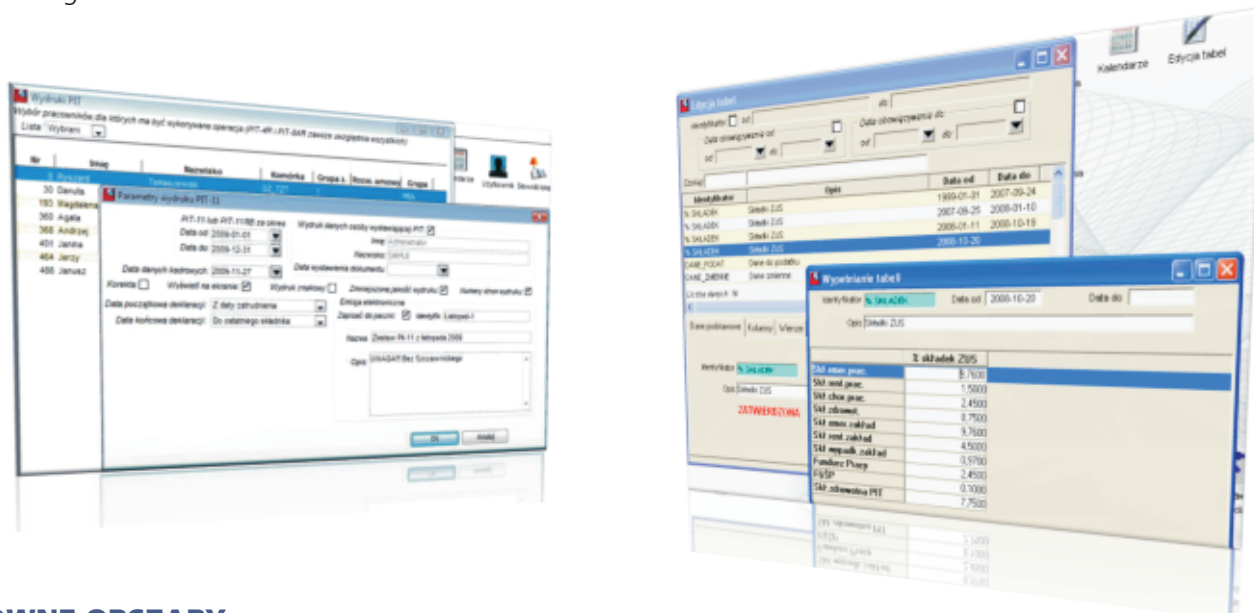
Wydruki PIT

Wybór pracowników dla których ma być wykonywana operacja (PIT-4R i PIT-8AR zawsze uwzględnia wszystkich)

Lista Wybrani

| Nr | Imię | Nazwisko | Komórka | Grupa | Rozm. umowy | Grupa |
|---|---|---|---|---|---|---|
| 9 | Ryszard | Tomaszewski | | | | |
| 30 | Danuta | | | | | |
| 193 | Magdalena | | | | | |
| 360 | Agata | | | | | |
| 368 | Andrzej | | | | | |
| 401 | Janina | | | | | |
| 464 | Jerzy | | | | | |
| 456 | Janusz | | | | | |

Parametry wydruku PIT-11

PIT-11 lub PIT-11/8B za okres

Data od 2009-01-01

Data do 2009-12-31

Wydruk danych osoby wystawiającej PIT

Imię Administrator

Nazwisko SIMPLE

Data danych kadrowych 2009-11-27

Data wystawienia dokumentu

Korekta Wyświetl na ekranie Wydruk znakowy Zmniejszona jasność wydruku Numery stron wydruku

Data początkowa deklaracji Z daty zatrudnienia

Data końcowa deklaracji Do ostatniego składnika

Emisja elektroniczna

Zapisać do paczki Identyfik. Listopad-1

Nazwa Zestaw Pit-11 z listopada 2009

Opis SNAGAR Bez Szczawnickiego

Ok Anuluj

Wydruki Słowniki

Kalendarze Edycja tabel

Edycja tabel

Identyfikator od do

Data obowiązywania od

od do

Data obowiązywania do

od do

| Identyfikator | Opis | Data od | Data do |
|---|---|---|---|
| % SKŁADEK | Składki ZUS | 1999-01-01 | 2007-09-24 |
| % SKŁADEK | Składki ZUS | 2007-09-25 | 2008-01-10 |
| % SKŁADEK | Składki ZUS | 2008-01-11 | 2008-10-19 |
| % SKŁADEK | Składki ZUS | 2008-10-20 | |
| DANE_PODAT | Dane do podatku | | |
| DANE_ZMIENNE | Dane zmienne | | |

Liczba danych: 16

Dane podstawowe Kolumny Wiersze

Identyfikator % SKŁADEK

Opis Składki ZUS

ZATWIERDZONA

Wypełnianie tabeli

Identyfikator % SKŁADEK Data od 2008-10-20 Data do

Opis Składki ZUS

| | % składek ZUS |
|---|---|
| Skł.emer.prac. | 9,7600 |
| Skł.rent.prac. | 1,5000 |
| Skł.chor.prac. | 2,4500 |
| Skł.zdrowot. | 8,7500 |
| Skł.emer.zakład | 9,7600 |
| Skł.rent.zakład | 4,5000 |
| Skł.wypadk.zakład | 0,9700 |
| Fundusz Pracy | 2,4500 |
| FGŚP | 0,1000 |
| Skł.zdrowotna PIT | 7,7500 |